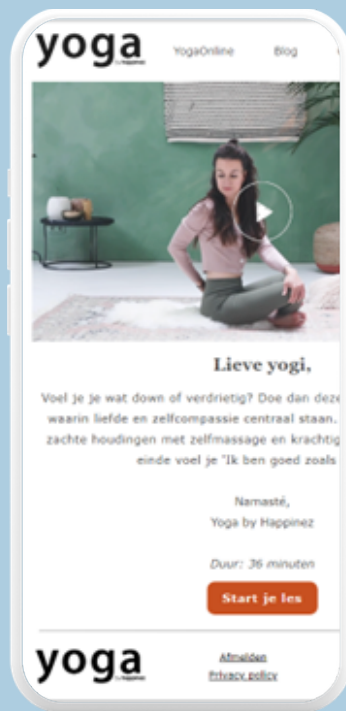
yoga by Happinez

YogaOnline Blog

Lieve yogi,

Voel je je wat down of verdrietig? Doe dan deze waarin liefde en zelfcompassie centraal staan. zachte houdingen met zelfmassage en krachtig einde voel je "Ik ben goed zoals

Namasté,
Yoga by Happinez

Duur: 36 minuten

Start je les

yoga by Happinez

Afmelden
Privacy policy